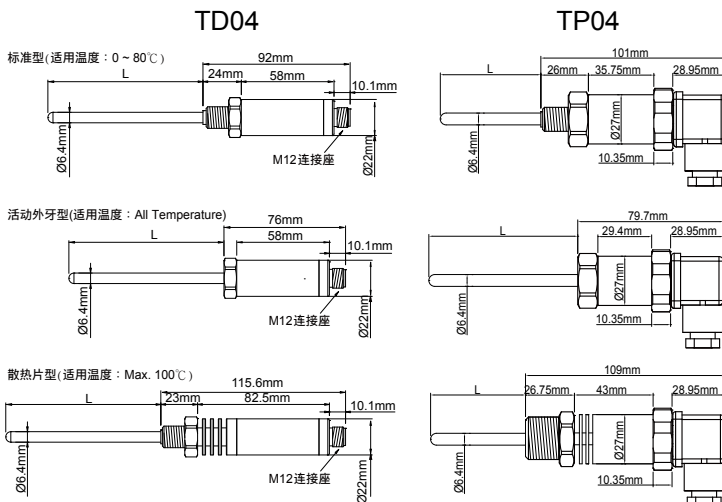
TD04

TP04

标准型(适用温度：0 ~ 80℃)

92mm

L

24mm

58mm

10.1mm

Ø6.4mm

M12连接座

Ø22mm

101mm

L

26mm

35.75mm

28.95mm

Ø6.4mm

Ø27mm

10.35mm

活动外牙型(适用温度：All Temperature)

76mm

L

58mm

10.1mm

Ø6.4mm

M12连接座

Ø22mm

79.7mm

L

29.4mm

28.95mm

Ø6.4mm

Ø27mm

10.35mm

散热片型(适用温度：Max. 100℃)

115.6mm

L

23mm

82.5mm

10.1mm

Ø6.4mm

M12连接座

Ø22mm

109mm

L

26.75mm

43mm

28.95mm

Ø6.4mm

Ø27mm

10.35mm